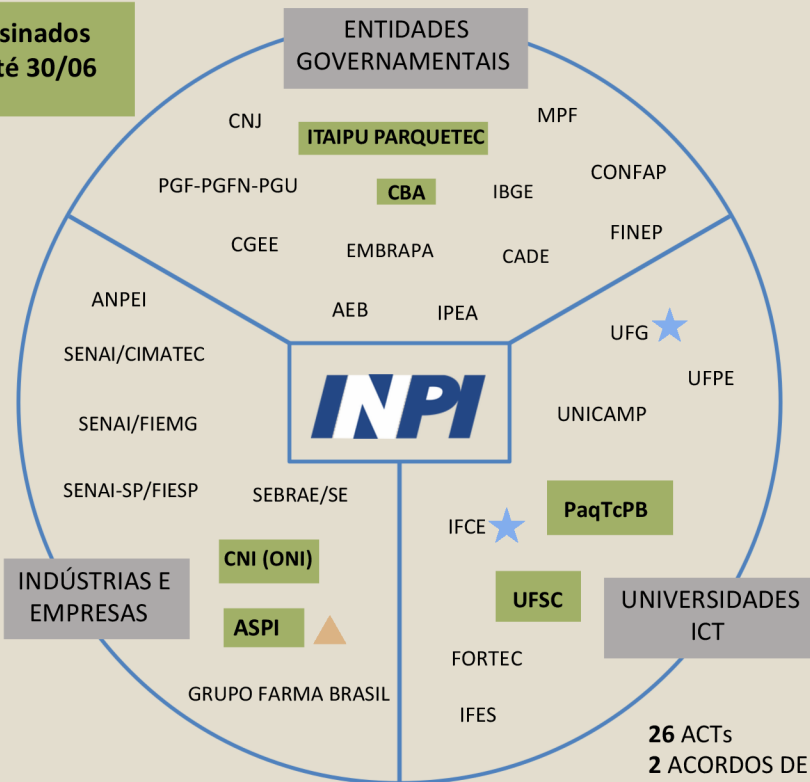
sinados
té 30/06

ENTIDADES GOVERNAMENTAIS

CNJ
ITAIPU PARQUETEC
MPF
CONFAP
PGF-PGFN-PGU
CBA
IBGE
FINEP
CGEE
EMBRAPA
CADE
AEB
IPEA

ANPEI
SENAI/CIMATEC
SENAI/FIEMG
SENAI-SP/FIESP
SEBRAE/SE
CNI (ONI)
ASPI
GRUPO FARMA BRASIL

INDÚSTRIAS E EMPRESAS

INPI

UFG
UFPE
UNICAMP
PaqTcPB
IFCE
UFSC
FORTEC
IFES

UNIVERSIDADES ICT

**26** ACTs
**2** ACORDOS DE